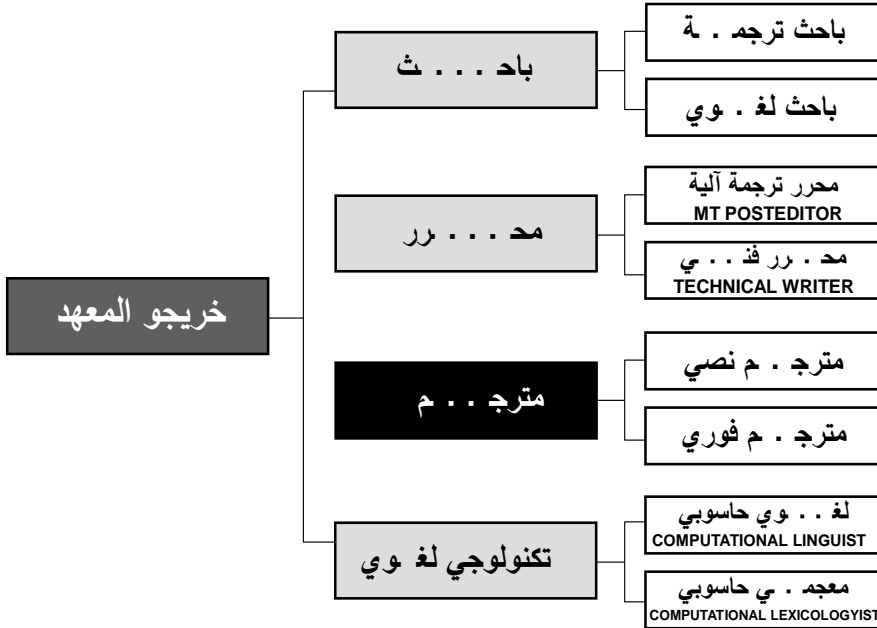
خريجو المعهد

باحـ . . . ث

باحث ترجمـ . ـة

باحث لغـ . ـوي

محـ . . . ـرر

محرر ترجمة آلية
MT POSTEDITOR

محـ . ـرر فنـ . . ـي
TECHNICAL WRITER

مترجـ . . ـم

مترجـ . ـم نصي

مترجـ . ـم فوري

تكنولوجي لغـ ـوي

لغـ . . ـوي حاسوبي
COMPUTATIONAL LINGUIST

معجمـ . ـي حاسوبي
COMPUTATIONAL LEXICOLOGYIST